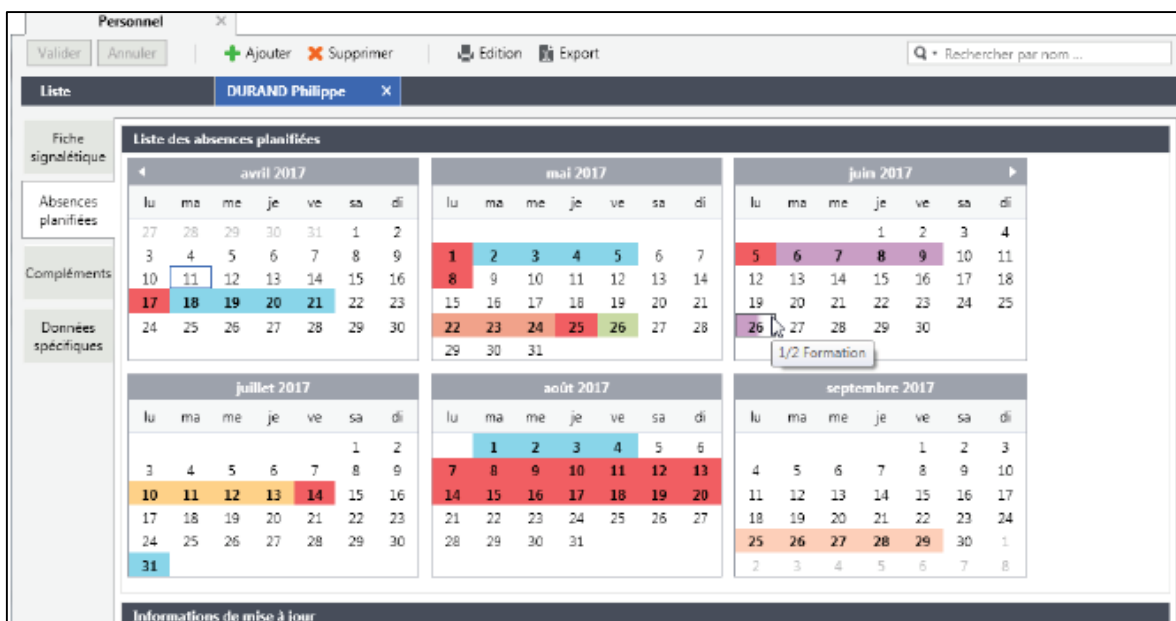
Personnel ×

Valider Annuler Ajouter Supprimer Edition Export Rechercher par nom ...

Liste DURAND Philippe ×

Fiche signalétique
Absences planifiées
Compléments
Données spécifiques

Liste des absences planifiées

avril 2017

| lu | ma | me | je | ve | sa | di |
|---|---|---|---|---|---|---|
| 27 | 28 | 29 | 30 | 31 | 1 | 2 |
| 3 | 4 | 5 | 6 | 7 | 8 | 9 |
| 10 | 11 | 12 | 13 | 14 | 15 | 16 |
| 17 | 18 | 19 | 20 | 21 | 22 | 23 |
| 24 | 25 | 26 | 27 | 28 | 29 | 30 |

mai 2017

| lu | ma | me | je | ve | sa | di |
|---|---|---|---|---|---|---|
| 1 | 2 | 3 | 4 | 5 | 6 | 7 |
| 8 | 9 | 10 | 11 | 12 | 13 | 14 |
| 15 | 16 | 17 | 18 | 19 | 20 | 21 |
| 22 | 23 | 24 | 25 | 26 | 27 | 28 |
| 29 | 30 | 31 | | | | |

juin 2017

| lu | ma | me | je | ve | sa | di |
|---|---|---|---|---|---|---|
| | | | 1 | 2 | 3 | 4 |
| 5 | 6 | 7 | 8 | 9 | 10 | 11 |
| 12 | 13 | 14 | 15 | 16 | 17 | 18 |
| 19 | 20 | 21 | 22 | 23 | 24 | 25 |
| 26 | 27 | 28 | 29 | 30 | | |

1/2 Formation

juillet 2017

| lu | ma | me | je | ve | sa | di |
|---|---|---|---|---|---|---|
| | | | | | 1 | 2 |
| 3 | 4 | 5 | 6 | 7 | 8 | 9 |
| 10 | 11 | 12 | 13 | 14 | 15 | 16 |
| 17 | 18 | 19 | 20 | 21 | 22 | 23 |
| 24 | 25 | 26 | 27 | 28 | 29 | 30 |
| 31 | | | | | | |

août 2017

| lu | ma | me | je | ve | sa | di |
|---|---|---|---|---|---|---|
| | 1 | 2 | 3 | 4 | 5 | 6 |
| 7 | 8 | 9 | 10 | 11 | 12 | 13 |
| 14 | 15 | 16 | 17 | 18 | 19 | 20 |
| 21 | 22 | 23 | 24 | 25 | 26 | 27 |
| 28 | 29 | 30 | 31 | | | |

septembre 2017

| lu | ma | me | je | ve | sa | di |
|---|---|---|---|---|---|---|
| | | | | 1 | 2 | 3 |
| 4 | 5 | 6 | 7 | 8 | 9 | 10 |
| 11 | 12 | 13 | 14 | 15 | 16 | 17 |
| 18 | 19 | 20 | 21 | 22 | 23 | 24 |
| 25 | 26 | 27 | 28 | 29 | 30 | 1 |
| 2 | 3 | 4 | 5 | 6 | 7 | 8 |

Informations de mise à jour